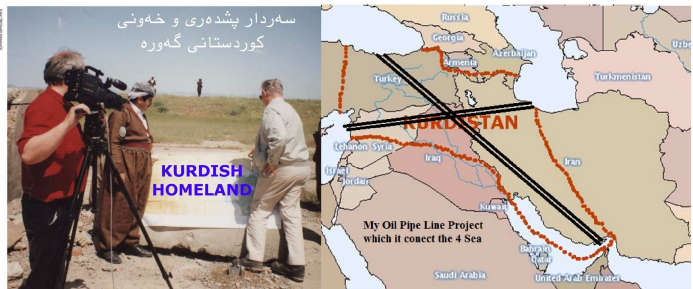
سەردار پشدەری و خەونی کوردستانی گەورە

KURDISH HOMELAND

Russia
Georgia
Azerbaijan
Armenia
Turkey
Turkmenistan
KURDISTAN
Lebanon Syria
Iraq
Iran
Israel
Jordan
Kuwait
My Oil Pipe Line Project which it conect the 4 Sea
Bahrain
Qatar
Saudi Arabia
United Arab Emirates